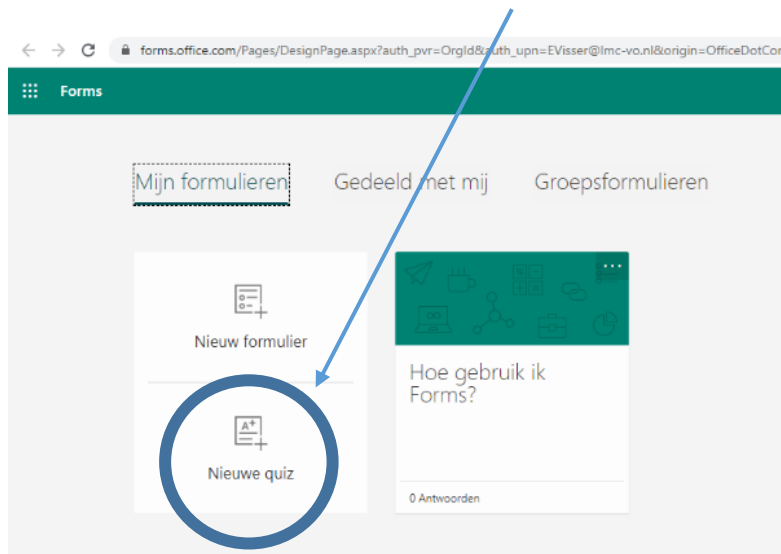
forms.office.com/Pages/DesignPage.aspx?auth_pvr=OrgId&auth_upn=EVisser@lmc-vo.nl&origin=OfficeDotCor

Forms

Mijn formulieren

Gedeeld met mij

Groepsformulieren

Nieuw formulier

Nieuwe quiz

Hoe gebruik ik Forms?

0 Antwoorden